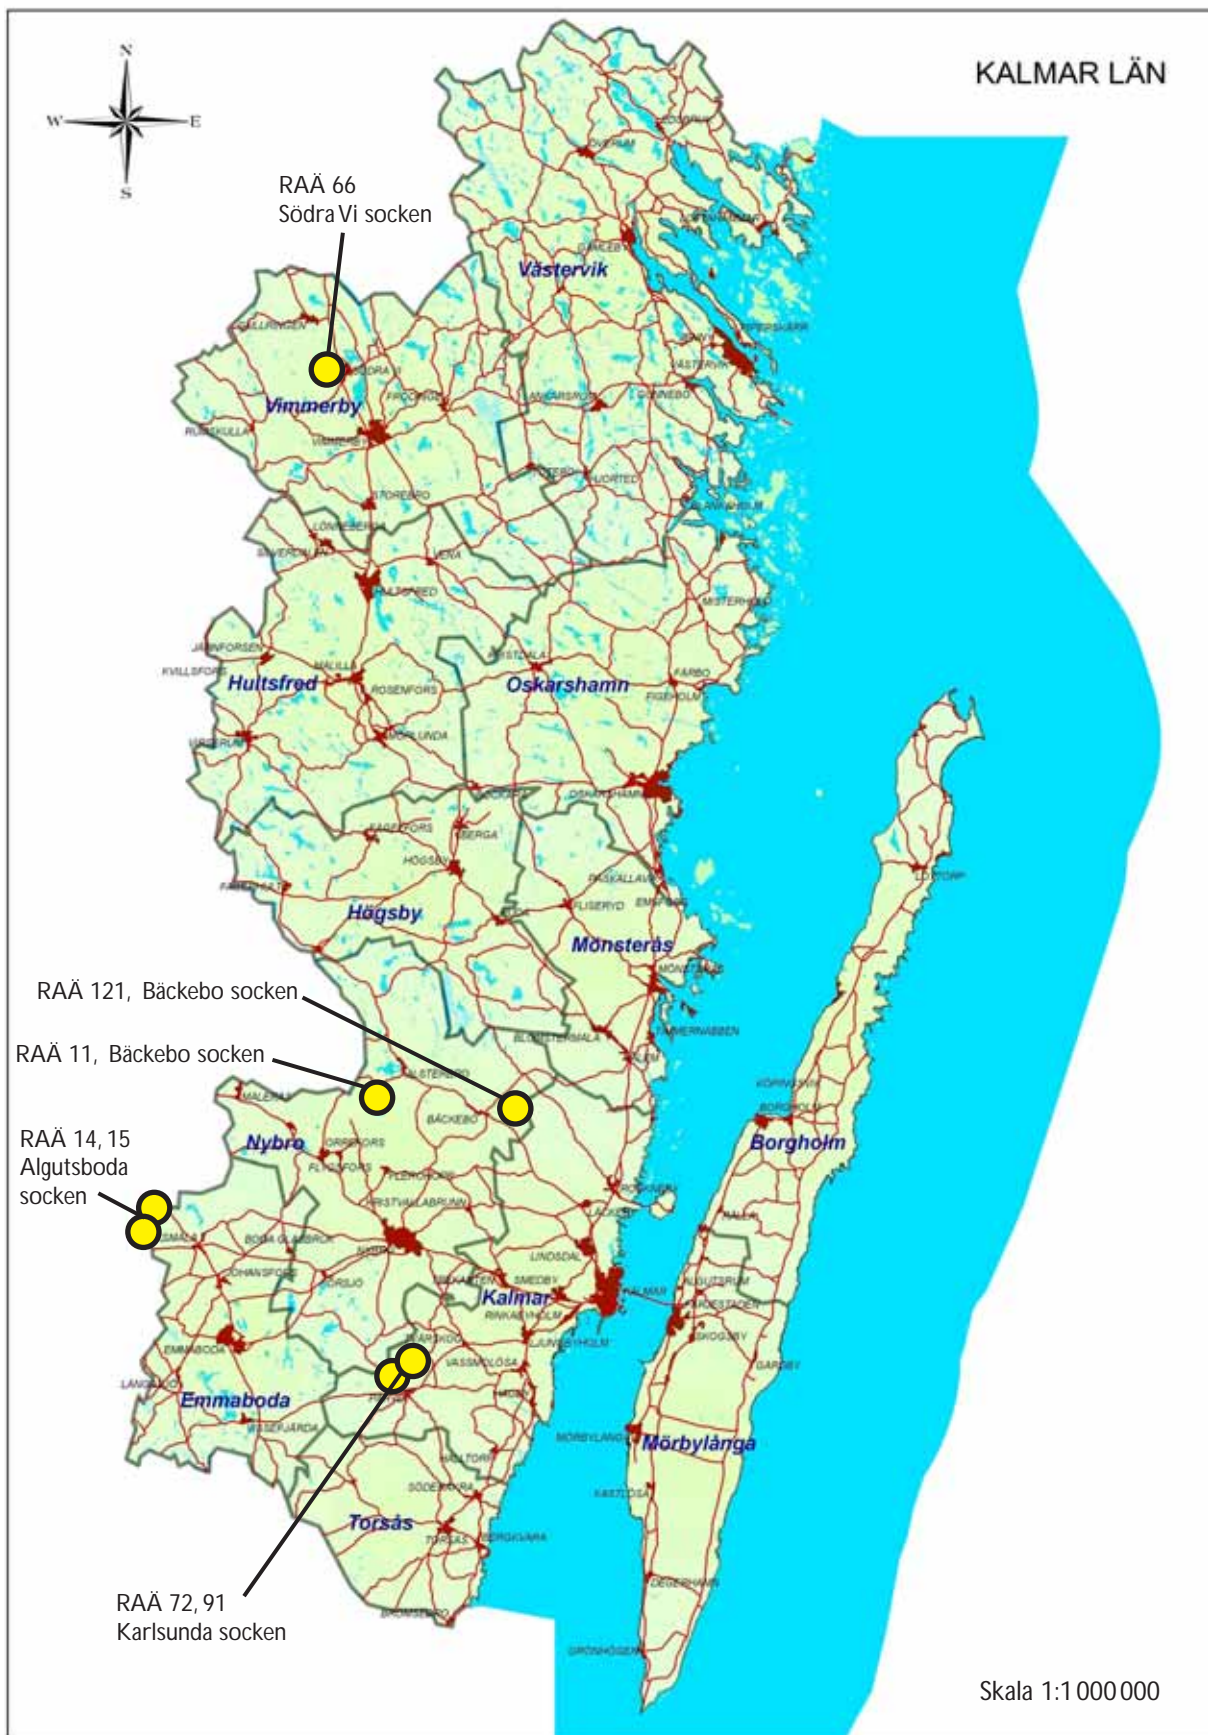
KALMAR LÄN

N
W
E
S

RAÄ 66
Södra Vi socken

Västervik

Vimmerby

Hultsfred

Oskarshamn

Högsby

Mönsterås

RAÄ 121, Bäckebo socken

RAÄ 11, Bäckebo socken

RAÄ 14, 15
Algutsboda
socken

Nybro

Borgholm

Kalmar

Emmaboda

Mörbylånga

Torsås

RAÄ 72, 91
Karlsunda socken

Skala 1:1 000 000